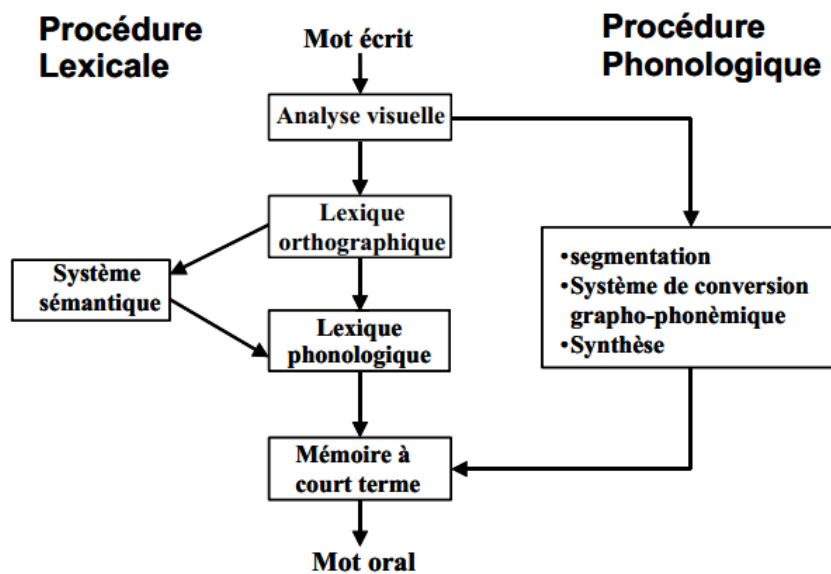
Procédure Lexicale

Mot écrit

Procédure Phonologique

Analyse visuelle

Lexique orthographique

Système sémantique

Lexique phonologique

•segmentation
•Système de conversion grapho-phonèmique
•Synthèse

Mémoire à court terme

Mot oral